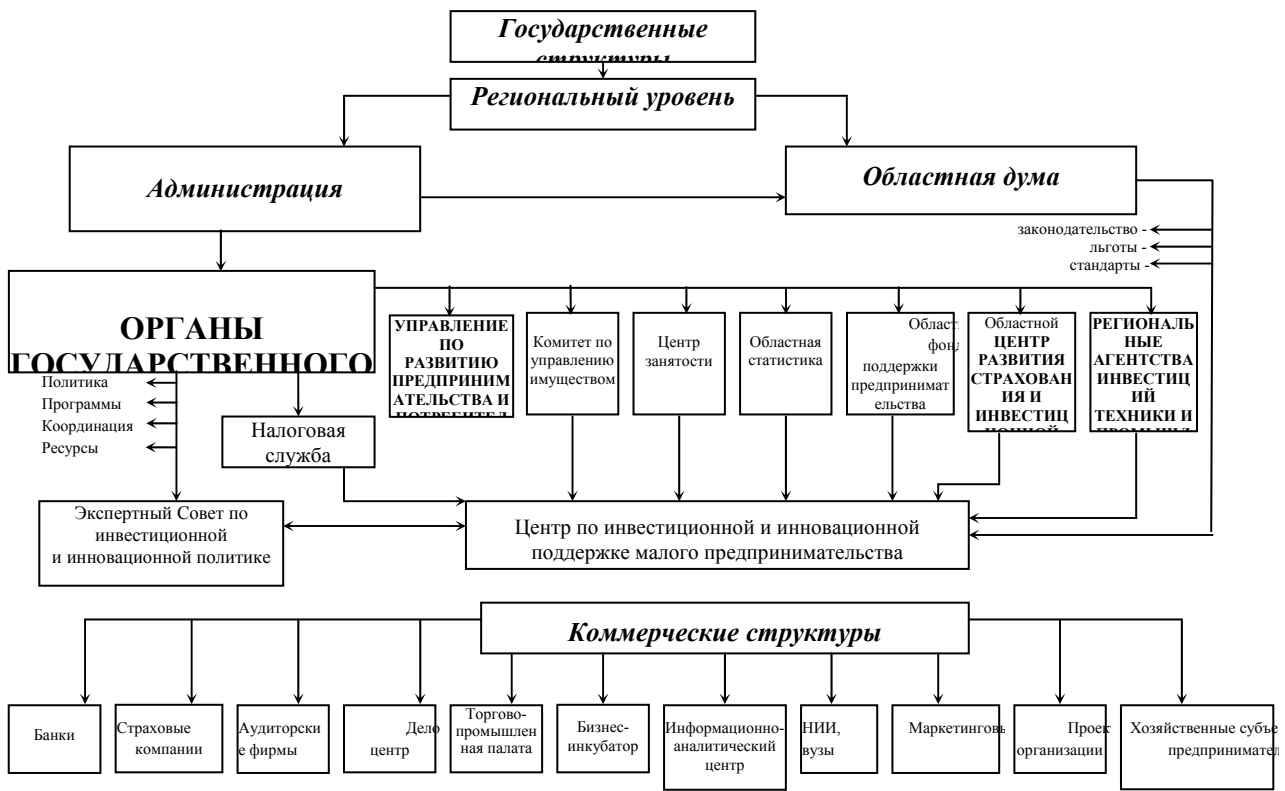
Государственные структуры

Региональный уровень

Администрация

Областная дума

законодательство -
льготы -
стандарты -

ОРГАНЫ ГОСУДАРСТВЕННОГО

УПРАВЛЕНИЕ ПО РАЗВИТИЮ ПРЕДПРИНИМАТЕЛЬСТВА И ПОТРЕБИТЕЛ

Комитет по управлению имуществом

Центр занятости

Областная статистика

Област фонд поддержки предпринимательства

Областной ЦЕНТР РАЗВИТИЯ СТРАХОВАНИЯ И ИНВЕСТИЦ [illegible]

РЕГИОНАЛЬНЫЕ АГЕНТСТВА ИНВЕСТИЦИЙ ТЕХНИКИ И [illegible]

Политика
Программы
Координация
Ресурсы

Налоговая служба

Экспертный Совет по инвестиционной и инновационной политике

Центр по инвестиционной и инновационной поддержке малого предпринимательства

Коммерческие структуры

Банки

Страховые компании

Аудиторские фирмы

Дело центр

Торгово-промышленная палата

Бизнес-инкубатор

Информационно-аналитический центр

НИИ, вузы

Маркетинговь

Проек организации

Хозяйственные субъе предпринимател